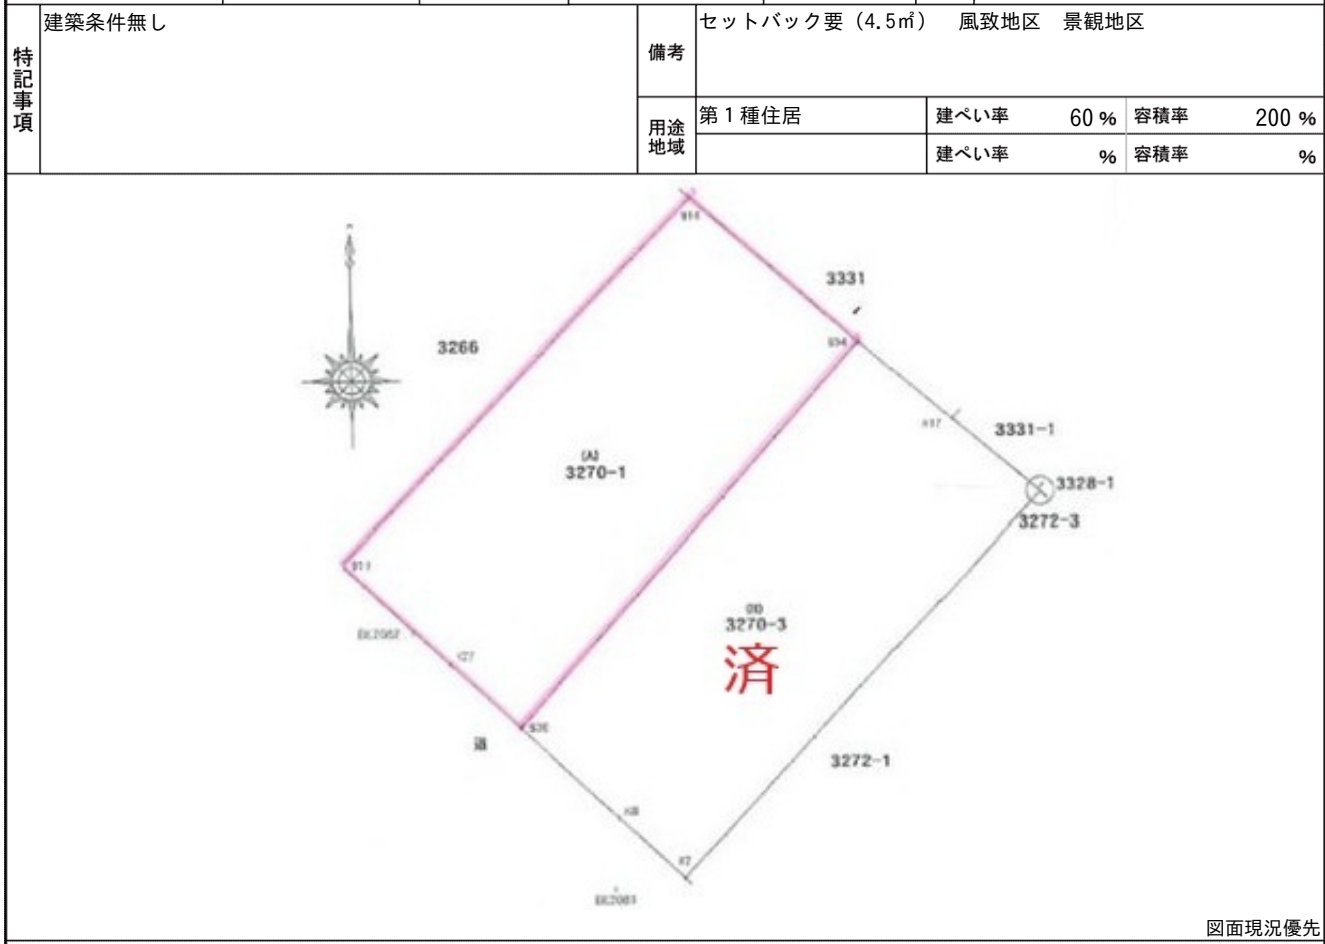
| 特記事項 | 建築条件無し | 備考 | セットバック要（4.5㎡）　風致地区　景観地区 | | | |
|---|---|---|---|---|---|---|
| | | 用途地域 | 第１種住居 | 建ぺい率 60 % | 容積率 | 200 % |
| | | | | 建ぺい率 % | 容積率 | % |

3331

3266

(A)
3270-1

3331-1

3328-1

3272-3

(B)
3270-3

済

道

3272-1

図面現況優先